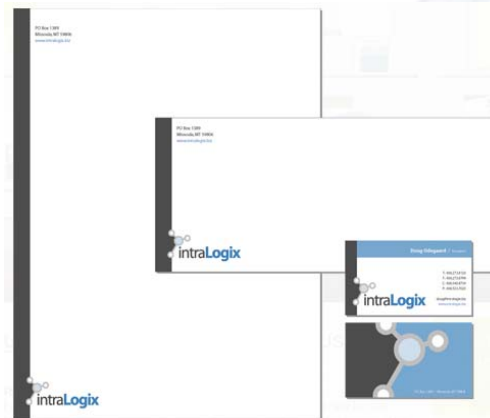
PO Box 1309
Missoula MT 59806
www.intralogix.biz

intraLogix

PO Box 1309
Missoula MT 59806
www.intralogix.biz

intraLogix

Doug Ellingsen | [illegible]

T: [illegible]
F: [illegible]
C: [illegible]
E: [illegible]

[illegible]
www.intralogix.biz

intraLogix

PO Box 1309 · Missoula MT 59806